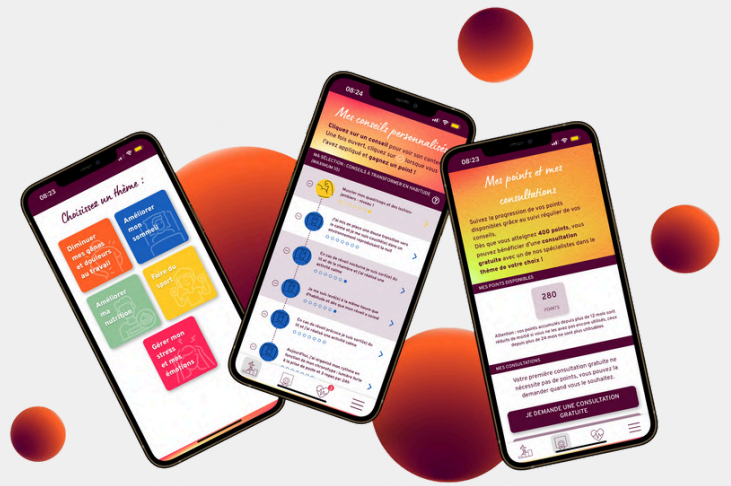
08:23

Choisissez un thème :

Diminuer mes gênes et douleurs au travail

Améliorer mon sommeil

Améliorer ma nutrition

Faire du sport

Gérer mon stress et mes émotions

08:24

Mes conseils personnalisés

Cliquez sur un conseil pour voir son contenu. Une fois ouvert, cliquez sur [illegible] lorsque vous l'avez appliqué et gagnez un point !

MA SÉLECTION : CONSEILS À TRANSFORMER EN HABITUDE (MAXIMUM 10)

Mesurer mes questions et des tiroirs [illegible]

J'ai mis en place une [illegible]

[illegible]

Je me suis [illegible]

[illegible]

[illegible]

08:23

Mes points et mes consultations

Suivez la progression de vos points disponibles grâce au suivi régulier de vos conseils.
Dès que vous atteignez 400 points, vous pourrez bénéficier d'une consultation gratuite avec un de nos spécialistes dans le thème de votre choix !

MES POINTS DISPONIBLES

280
POINTS

Attention : vos points accumulés depuis plus de 12 mois sont réduits de moitié si vous ne les avez pas encore utilisés, ceux depuis plus de 24 mois ne sont plus utilisables

MES CONSULTATIONS

Votre première consultation gratuite ne nécessite pas de points, vous pouvez la demander quand vous le souhaitez.

JE DEMANDE UNE CONSULTATION GRATUITE